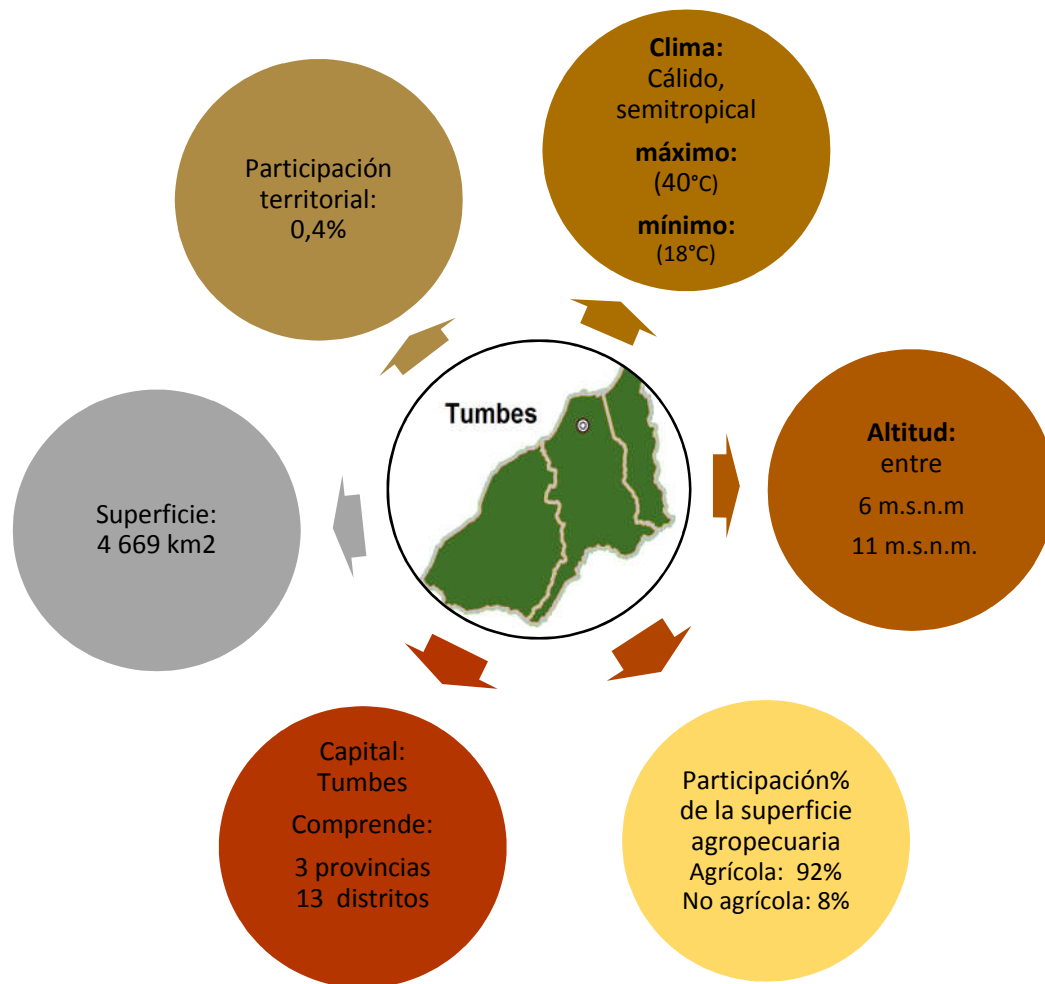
Clima:
Cálido, semitropical

máximo:
(40°C)

mínimo:
(18°C)

Participación territorial:
0,4%

Tumbes

Altitud:
entre

6 m.s.n.m

11 m.s.n.m.

Superficie:
4 669 km2

Capital:
Tumbes

Comprende:

3 provincias
13 distritos

Participación% de la superficie agropecuaria
Agrícola: 92%
No agrícola: 8%